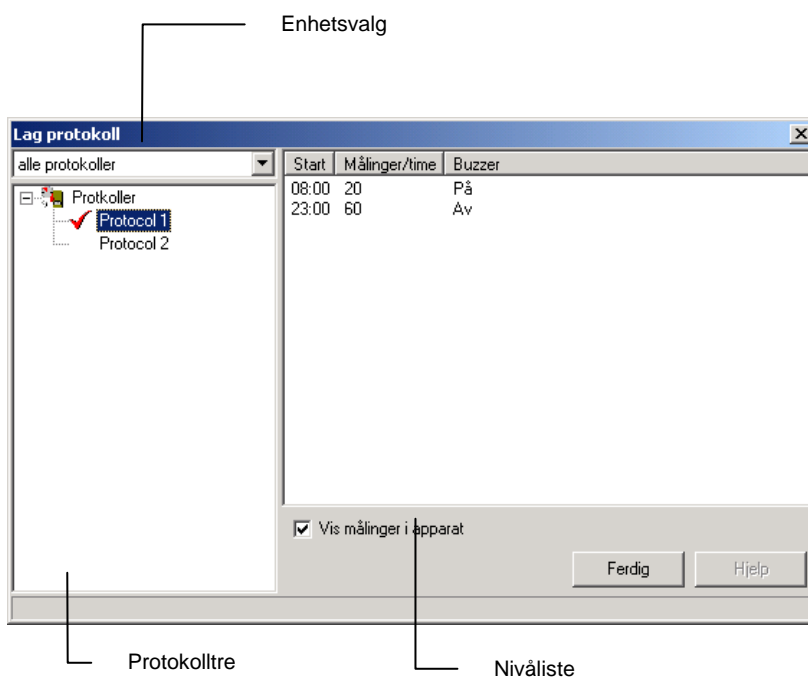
Enhetsvalg

Lag protokoll

alle protokoller

Protkoller
Protocol 1
Protocol 2

| Start | Målinger/time | Buzzer |
|---|---|---|
| 08:00 | 20 | På |
| 23:00 | 60 | Av |

Vis målinger i apparat

Ferdig

Hjelp

Protokolltre

Nivåliste